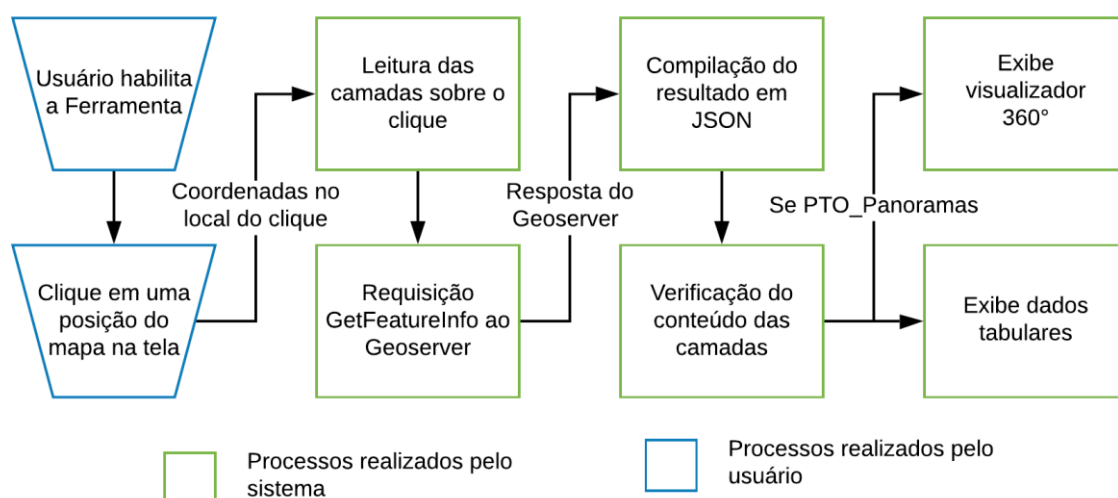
Usuário habilita a Ferramenta

Clique em uma posição do mapa na tela

Coordenadas no local do clique

Leitura das camadas sobre o clique

Requisição GetFeatureInfo ao Geoserver

Resposta do Geoserver

Compilação do resultado em JSON

Verificação do conteúdo das camadas

Se PTO_Panoramas

Exibe visualizador 360°

Exibe dados tabulares

Processos realizados pelo sistema

Processos realizados pelo usuário